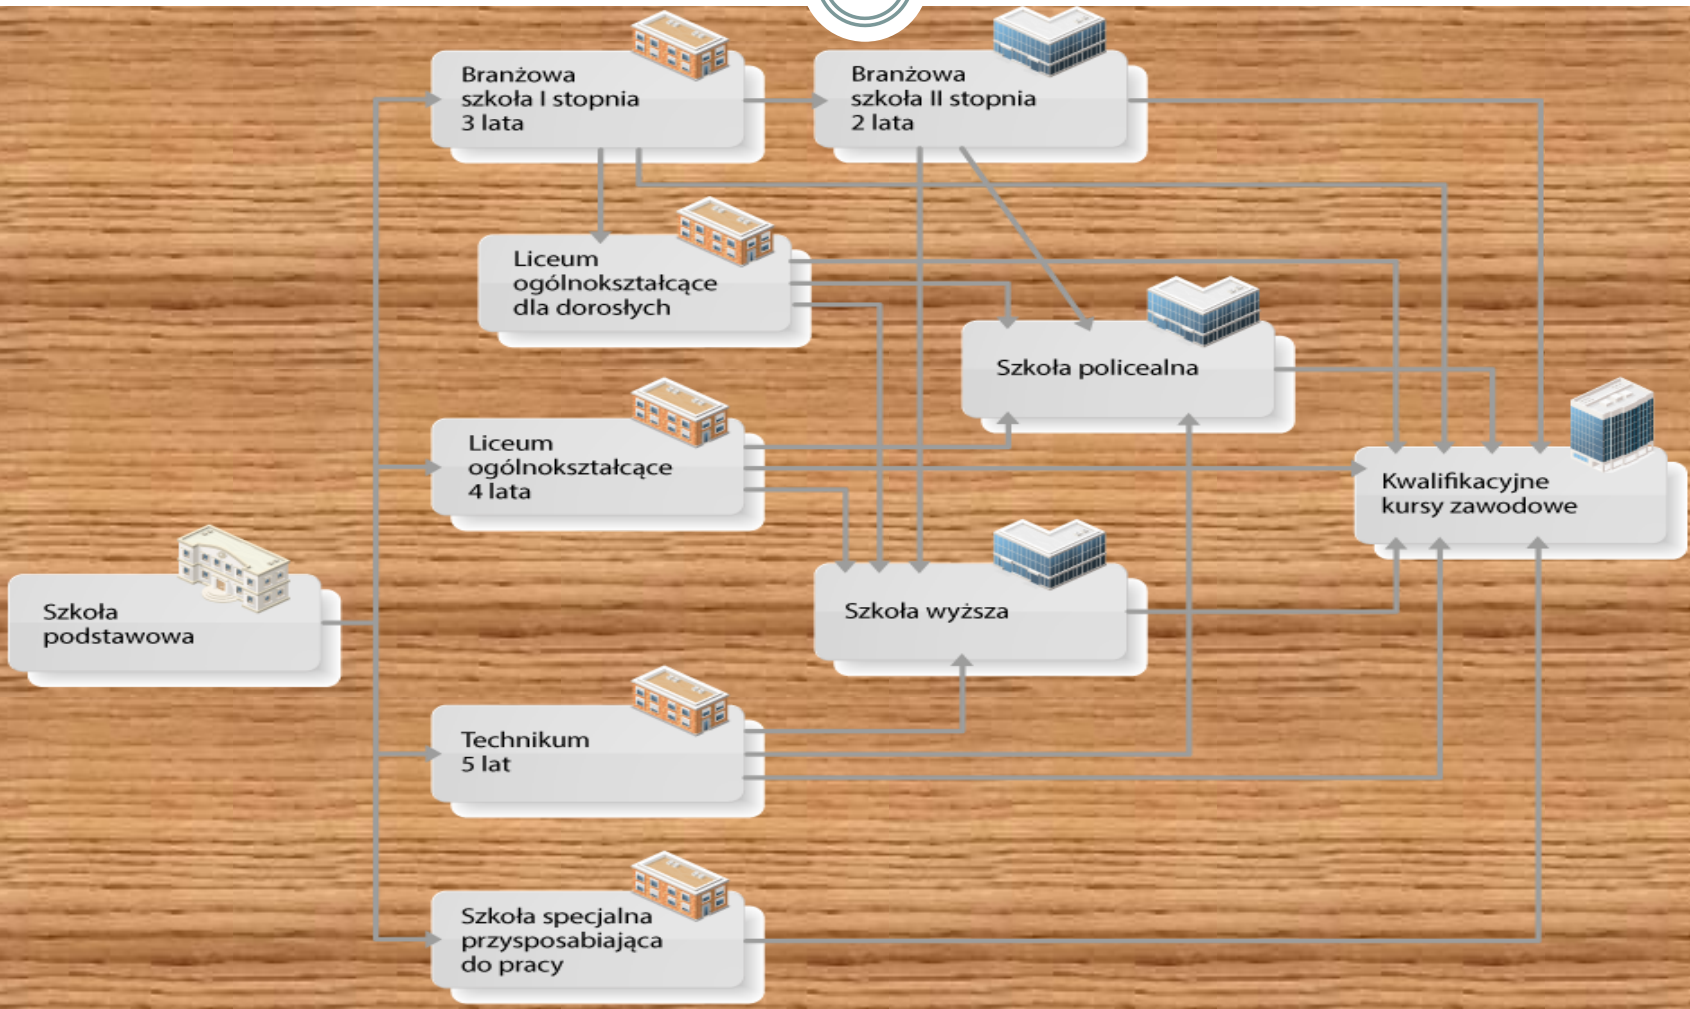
Branżowa szkoła I stopnia 3 lata

Branżowa szkoła II stopnia 2 lata

Liceum ogólnokształcące dla dorosłych

Szkoła policealna

Liceum ogólnokształcące 4 lata

Kwalifikacyjne kursy zawodowe

Szkoła podstawowa

Szkoła wyższa

Technikum 5 lat

Szkoła specjalna przysposabiająca do pracy